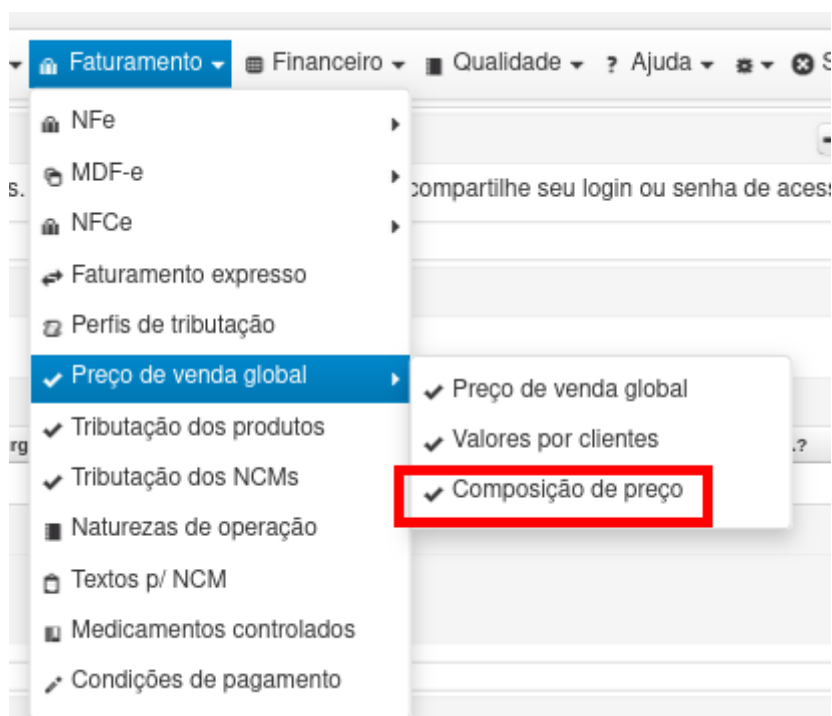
Faturamento Financeiro Qualidade ? Ajuda S

NFe
MDF-e
NFCe
Faturamento expresso
Perfis de tributação
Preço de venda global
Tributação dos produtos
Tributação dos NCMs
Naturezas de operação
Textos p/ NCM
Medicamentos controlados
Condições de pagamento

s.
compartilhe seu login ou senha de acess
rg
.?

Preço de venda global
Valores por clientes
Composição de preço